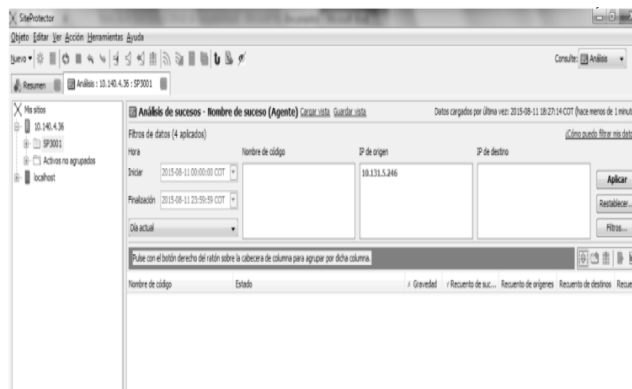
SiteProtector

Objeto Editar Ver Acción Herramientas Ayuda

Nuevo

Consultar: Análisis

Resumen | Análisis : 10.140.4.36 : SP3001

Mis sitios
10.140.4.36
SP3001
Activos no agrupados
localhost

Análisis de sucesos - Nombre de suceso (Agente) Cargar vista Guardar vista

Datos cargados por última vez: 2015-08-11 18:27:14 COT (hace menos de 1 minut

Filtros de datos (4 aplicados)

¿Cómo puedo filtrar mis dat

Hora

Nombre de código

IP de origen

IP de destino

Iniciar 2015-08-11 00:00:00 COT

10.131.5.246

Aplicar

Finalización 2015-08-11 23:59:59 COT

Restablecer...

Día actual

Filtros...

Pulse con el botón derecho del ratón sobre la cabecera de columna para agrupar por dicha columna.

| Nombre de código | Estado | Gravedad | Recuento de suc... | Recuento de orígenes | Recuento de destinos | Recue |
|---|---|---|---|---|---|---|